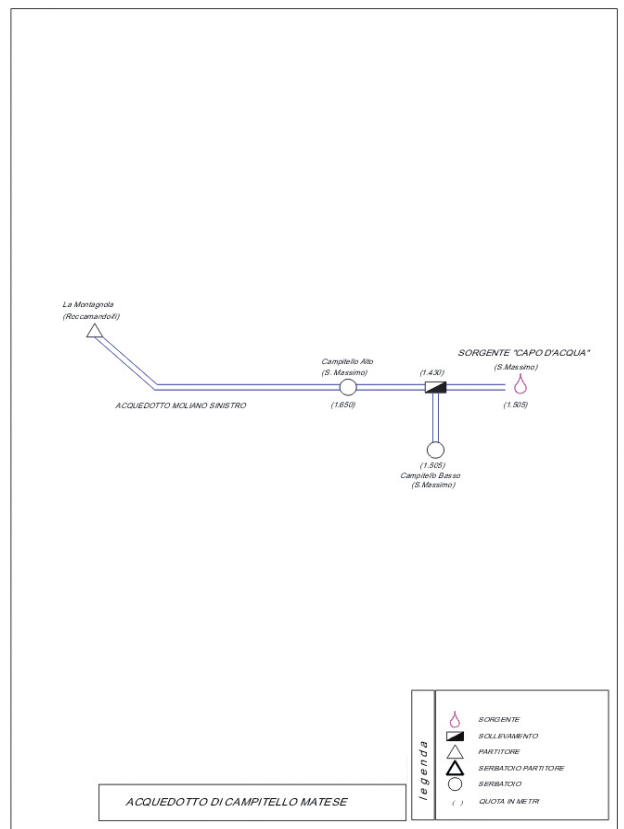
La Montagnola
(Roccamandolfi)

Campitello Alto
(S. Massimo)

(1650)

(1.430)

SORGENTE "CAPO D'ACQUA"
(S.Massimo)

(1.505)

ACQUEDOTTO MOLIANO SINISTRO

(1.505)
Campitello Basso
(S.Massimo)

legenda

SORGENTE
SOLLEVAMENTO
PARTITORE
SERBATOIO PARTITORE
SERBATOIO
( ) QUOTA IN METRI

ACQUEDOTTO DI CAMPITELLO MATESE